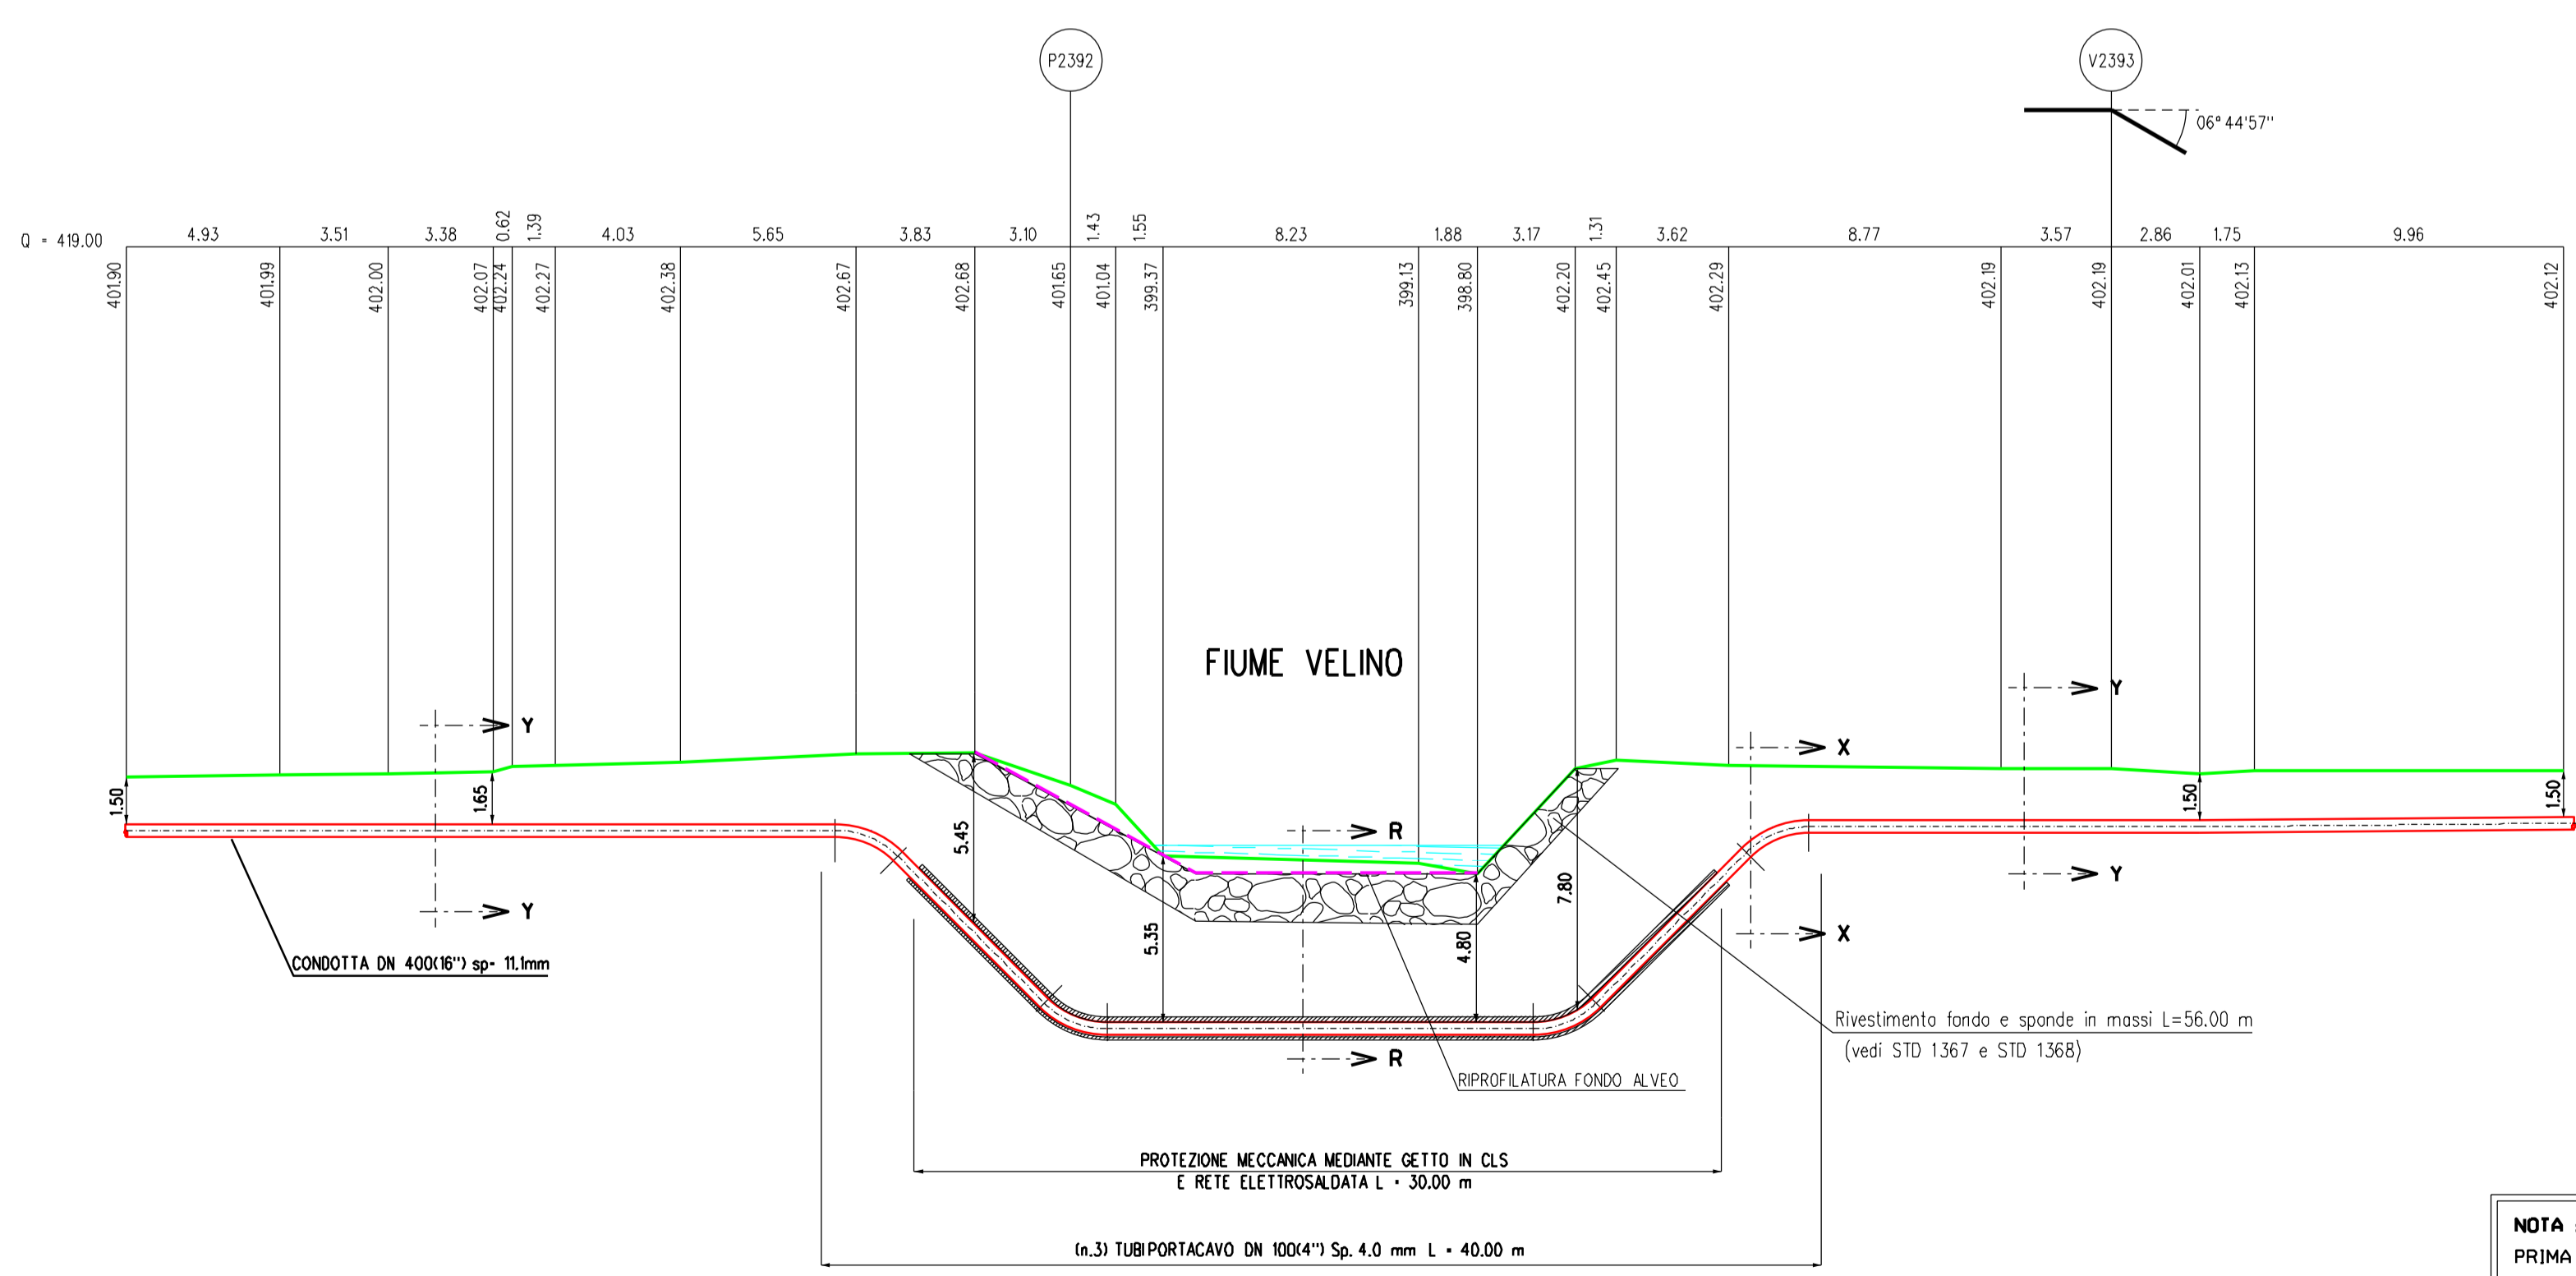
P2392

V2393

06° 44'57''

Q = 419.00

4.93 3.51 3.38 0.62 1.39 4.03 5.65 3.83 3.10 1.43 1.55 8.23 1.88 3.17 1.31 3.62 8.77 3.57 2.86 1.75 9.96

401.90 401.99 402.00 402.07 402.24 402.27 402.38 402.67 402.68 401.65 401.04 399.37 399.13 398.80 402.20 402.45 402.29 402.19 402.19 402.01 402.13 402.12

FIUME VELINO

Y
Y
Y
Y
X
X
R
R

1.50
1.65
5.45
5.35
4.80
7.80
1.50
1.50

CONDOTTA DN 400(16") sp- 11.1mm

Rivestimento fondo e sponde in massi L=56.00 m
(vedi STD 1367 e STD 1368)

RIPROFILATURA FONDO ALVEO

PROTEZIONE MECCANICA MEDIANTE GETTO IN CLS
E RETE ELETTROSALDATA L = 30.00 m

(n.3) TUBIPORTACAVO DN 100(4") Sp. 4.0 mm L = 40.00 m

NOTA
PRIMA